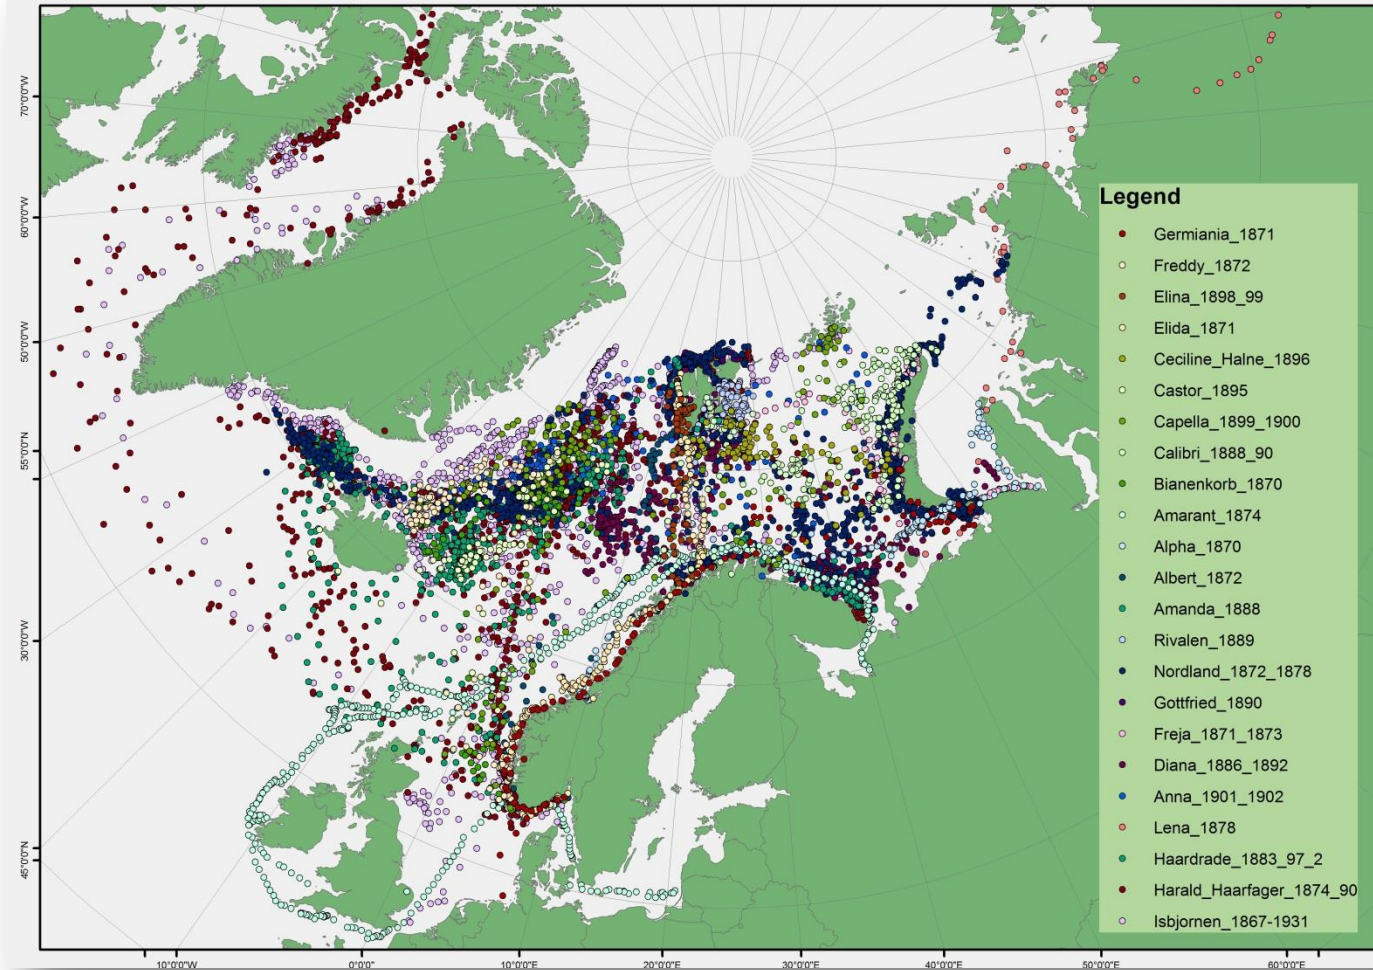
70°0'0"W

60°0'0"W

50°0'0"W

55°0'0"N

30°0'0"W

45°0'0"N

Legend

Germiania_1871
Freddy_1872
Elina_1898_99
Elida_1871
Ceciline_Halne_1896
Castor_1895
Capella_1899_1900
Calibri_1888_90
Bianenkorb_1870
Amarant_1874
Alpha_1870
Albert_1872
Amanda_1888
Rivalen_1889
Nordland_1872_1878
Gottfried_1890
Freja_1871_1873
Diana_1886_1892
Anna_1901_1902
Lena_1878
Haardrade_1883_97_2
Harald_Haarfager_1874_90
Isbjornen_1867-1931

10°0'0"W
0°0'0"
10°0'0"E
20°0'0"E
30°0'0"E
40°0'0"E
50°0'0"E
60°0'0"E